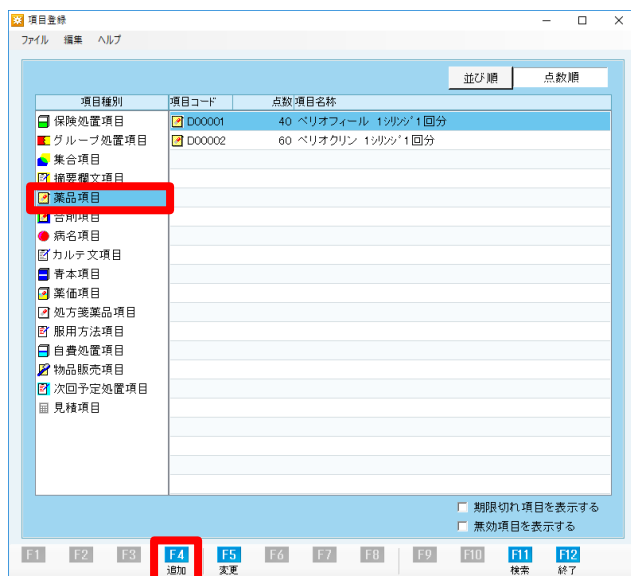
項目登録
ファイル 編集 ヘルプ

並び順 点数順

| 項目種別 | 項目コード | 点数 | 項目名称 |
|---|---|---|---|
| 保険処置項目 | D00001 | 40 | ペリオフィール 1ｼﾘﾝｼﾞ1回分 |
| グループ処置項目 | D00002 | 60 | ペリオクリン 1ｼﾘﾝｼﾞ1回分 |
| 集合項目 | | | |
| 摘要欄文項目 | | | |
| 薬品項目 | | | |
| 合剤項目 | | | |
| 病名項目 | | | |
| カルテ文項目 | | | |
| 青本項目 | | | |
| 薬価項目 | | | |
| 処方箋薬品項目 | | | |
| 服用方法項目 | | | |
| 自費処置項目 | | | |
| 物品販売項目 | | | |
| 次回予定処置項目 | | | |
| 見積項目 | | | |

期限切れ項目を表示する
無効項目を表示する

F1 F2 F3 F4 追加 F5 変更 F6 F7 F8 F9 F10 F11 検索 F12 終了